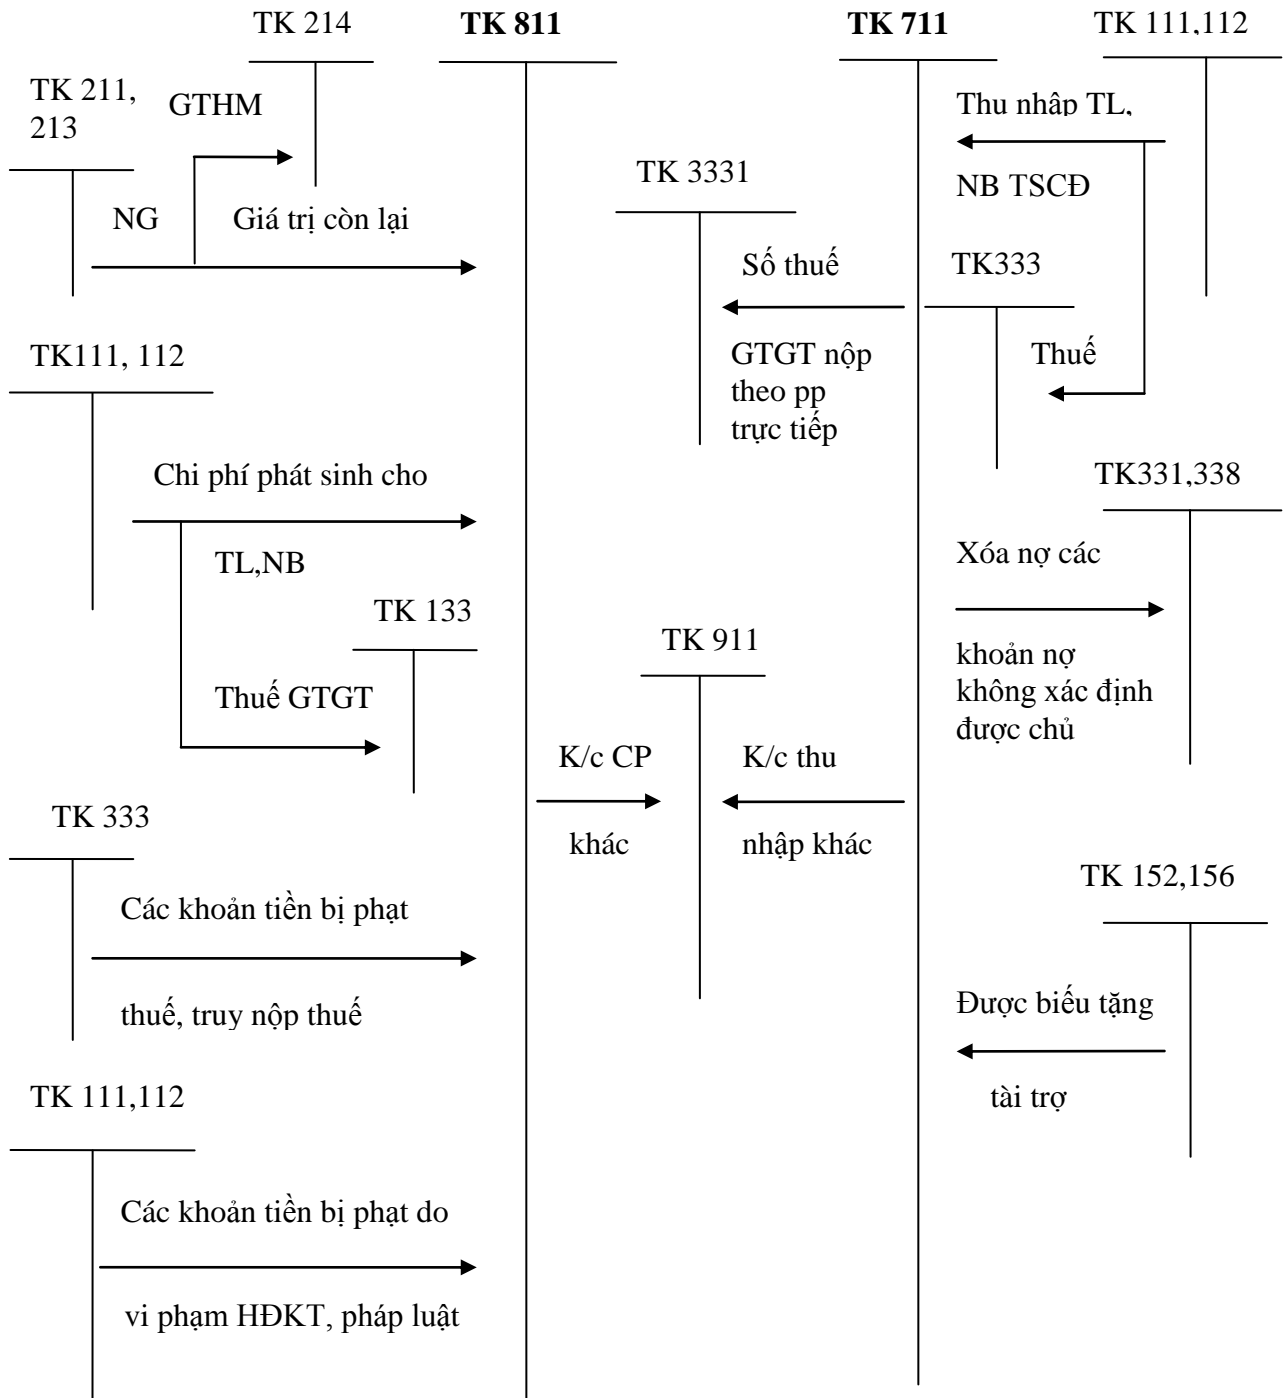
TK 214

**TK 811**

**TK 711**

TK 111,112

TK 211, 213

GTHM

Thu nhập TL,

NB TSCĐ

TK 3331

NG

Giá trị còn lại

Số thuế

TK333

TK111, 112

GTGT nộp theo pp trực tiếp

Thuế

Chi phí phát sinh cho

TK331,338

TL,NB

Xóa nợ các

TK 133

TK 911

khoản nợ không xác định được chủ

Thuế GTGT

K/c CP

K/c thu

TK 333

khác

nhập khác

TK 152,156

Các khoản tiền bị phạt

thuế, truy nộp thuế

Được biếu tặng

tài trợ

TK 111,112

Các khoản tiền bị phạt do

vi phạm HĐKT, pháp luật